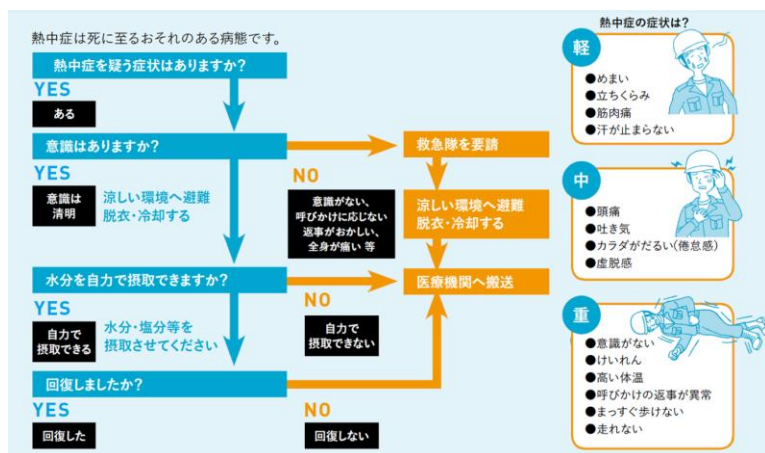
熱中症は死に至るおそれのある病態です。

熱中症を疑う症状はありますか?

YES

ある

意識はありますか?

YES

意識は清明

涼しい環境へ避難
脱衣・冷却する

NO

意識がない、呼びかけに応じない返事がおかしい、全身が痛い 等

救急隊を要請

涼しい環境へ避難
脱衣・冷却する

水分を自力で摂取できますか?

YES

自力で摂取できる

水分・塩分等を摂取させてください

NO

自力で摂取できない

医療機関へ搬送

回復しましたか?

YES

回復した

NO

回復しない

熱中症の症状は?

軽
●めまい
●立ちくらみ
●筋肉痛
●汗が止まらない

中
●頭痛
●吐き気
●カラダがだるい(倦怠感)
●虚脱感

重
●意識がない
●けいれん
●高い体温
●呼びかけの返事が異常
●まっすぐ歩けない
●走れない